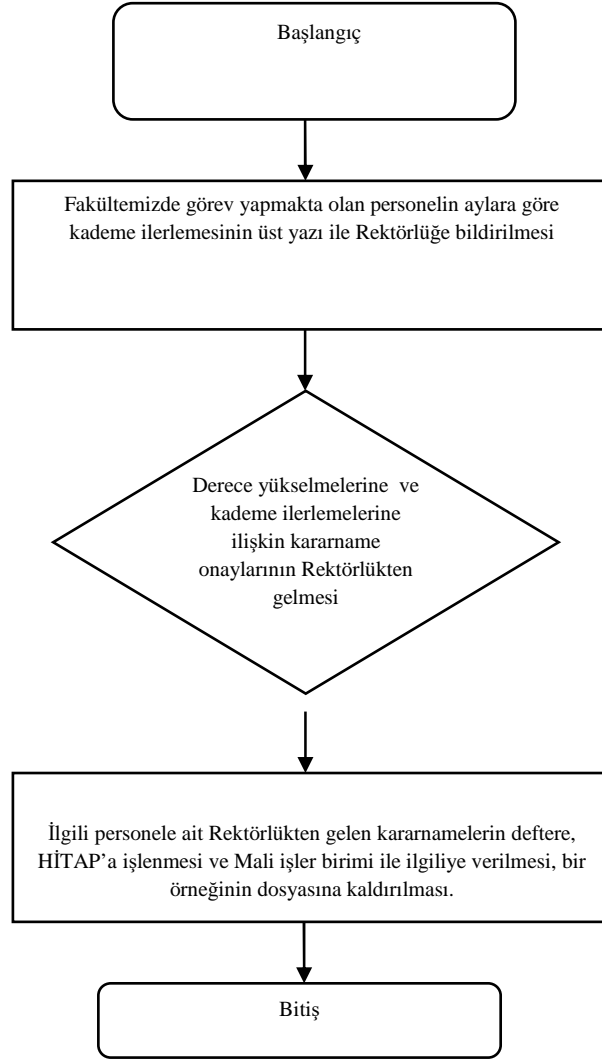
Başlangıç

Fakültemizde görev yapmakta olan personelin aylara göre kademe ilerlemesinin üst yazı ile Rektörlüğe bildirilmesi

Derece yükselmelerine ve kademe ilerlemelerine ilişkin kararname onaylarının Rektörlükten gelmesi

İlgili personele ait Rektörlükten gelen kararnamelerin deftere, HİTAP'a işlenmesi ve Mali işler birimi ile ilgiliye verilmesi, bir örneğinin dosyasına kaldırılması.

Bitiş